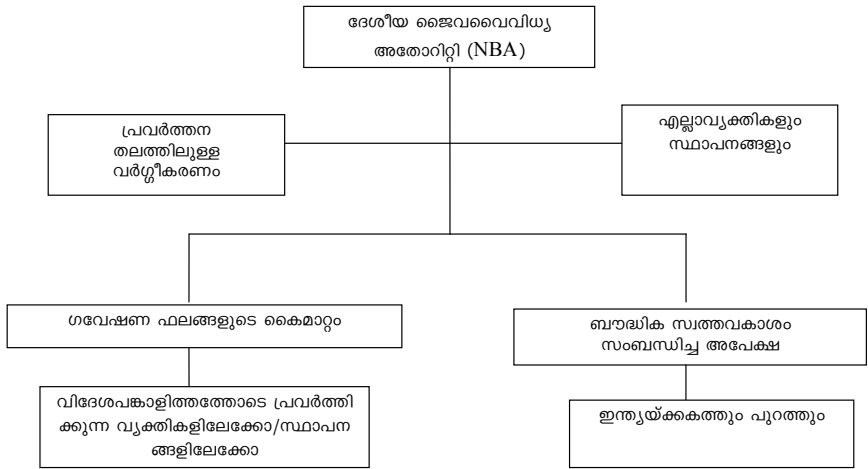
ദേശീയ ജൈവവൈവിധ്യ അതോറിറ്റി (NBA)

പ്രവർത്തന തലത്തിലുള്ള വർഗ്ഗീകരണം

എല്ലാവ്യക്തികളും സ്ഥാപനങ്ങളും

ഗവേഷണ ഫലങ്ങളുടെ കൈമാറ്റം

ബൗദ്ധിക സ്വത്തവകാശം സംബന്ധിച്ച അപേക്ഷ

വിദേശപങ്കാളിത്തത്തോടെ പ്രവർത്തിക്കുന്ന വ്യക്തികളിലേക്കോ/സ്ഥാപനങ്ങളിലേക്കോ

ഇന്ത്യയ്ക്കകത്തും പുറത്തും